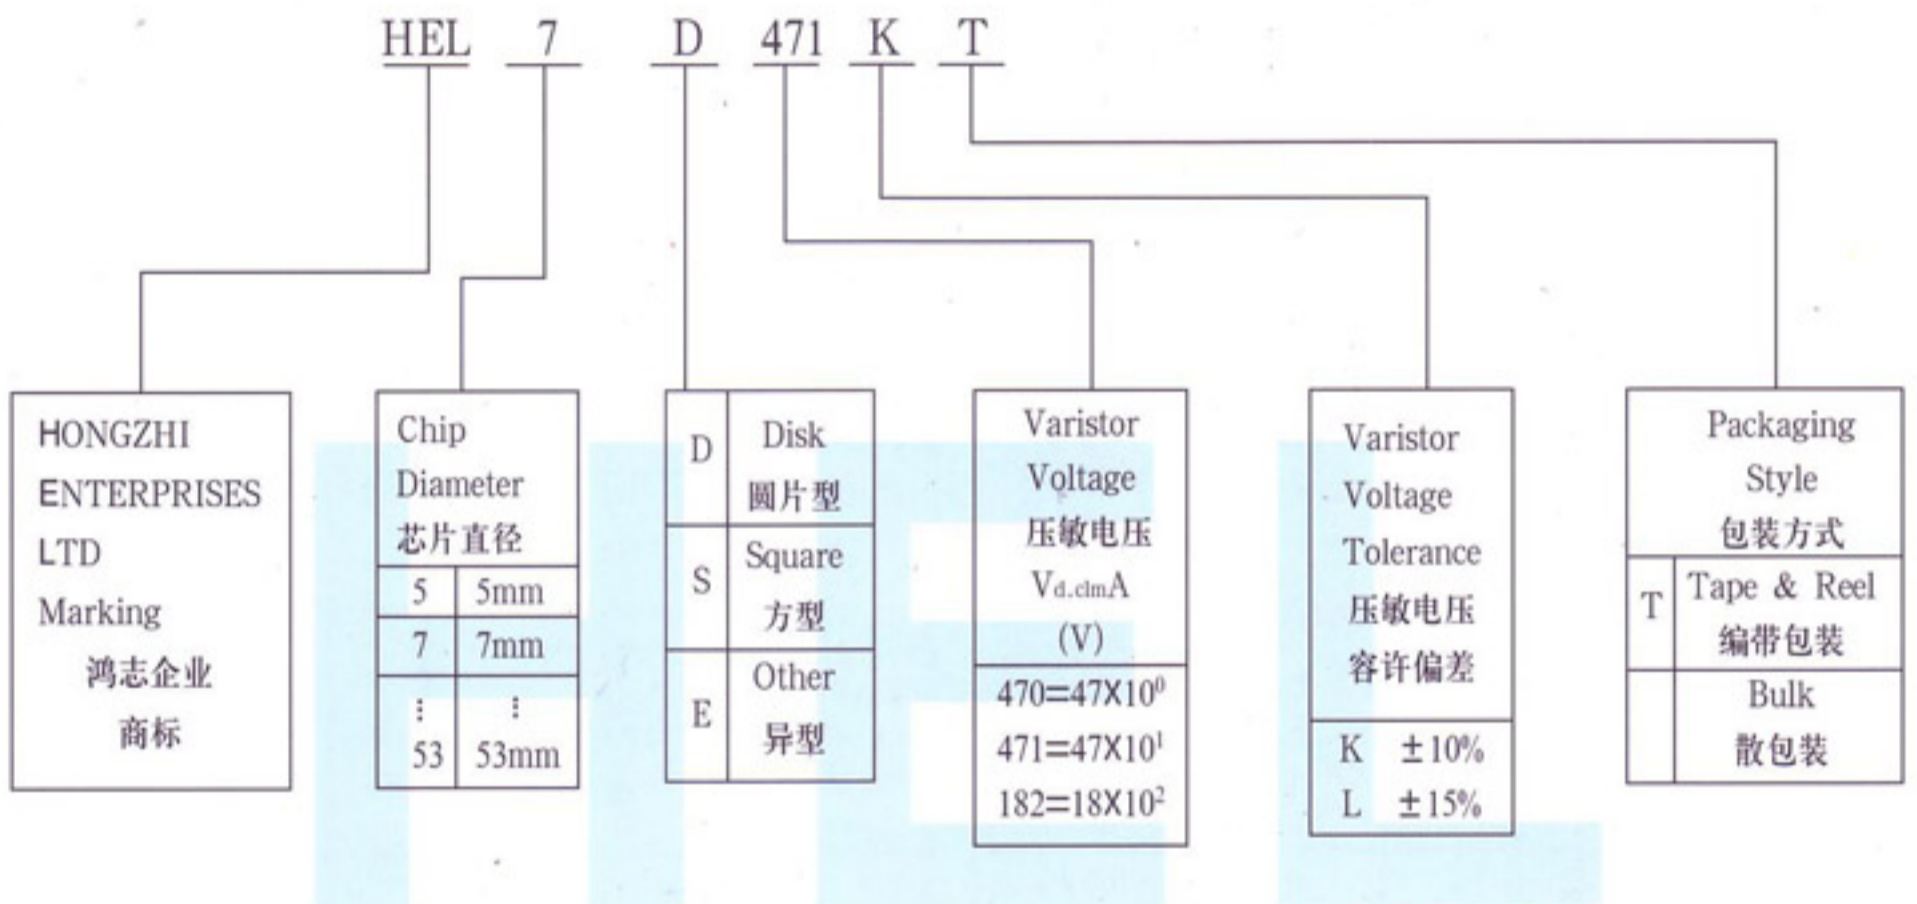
HEL 7 D 471 K T

HONGZHI ENTERPRISES LTD Marking
鸿志企业
商标

Chip Diameter
芯片直径

| 5 | 5mm |
|---|---|
| 7 | 7mm |
| ⋮ | ⋮ |
| 53 | 53mm |

| D | Disk 圆片型 |
|---|---|
| S | Square 方型 |
| E | Other 异型 |

Varistor Voltage
压敏电压
$V_{d.clmA}$
(V)

$470=47X10^0$
$471=47X10^1$
$182=18X10^2$

Varistor Voltage Tolerance
压敏电压
容许偏差

| K | ±10% |
|---|---|
| L | ±15% |

Packaging Style
包装方式

| T | Tape & Reel 编带包装 |
|---|---|
| | Bulk 散包装 |